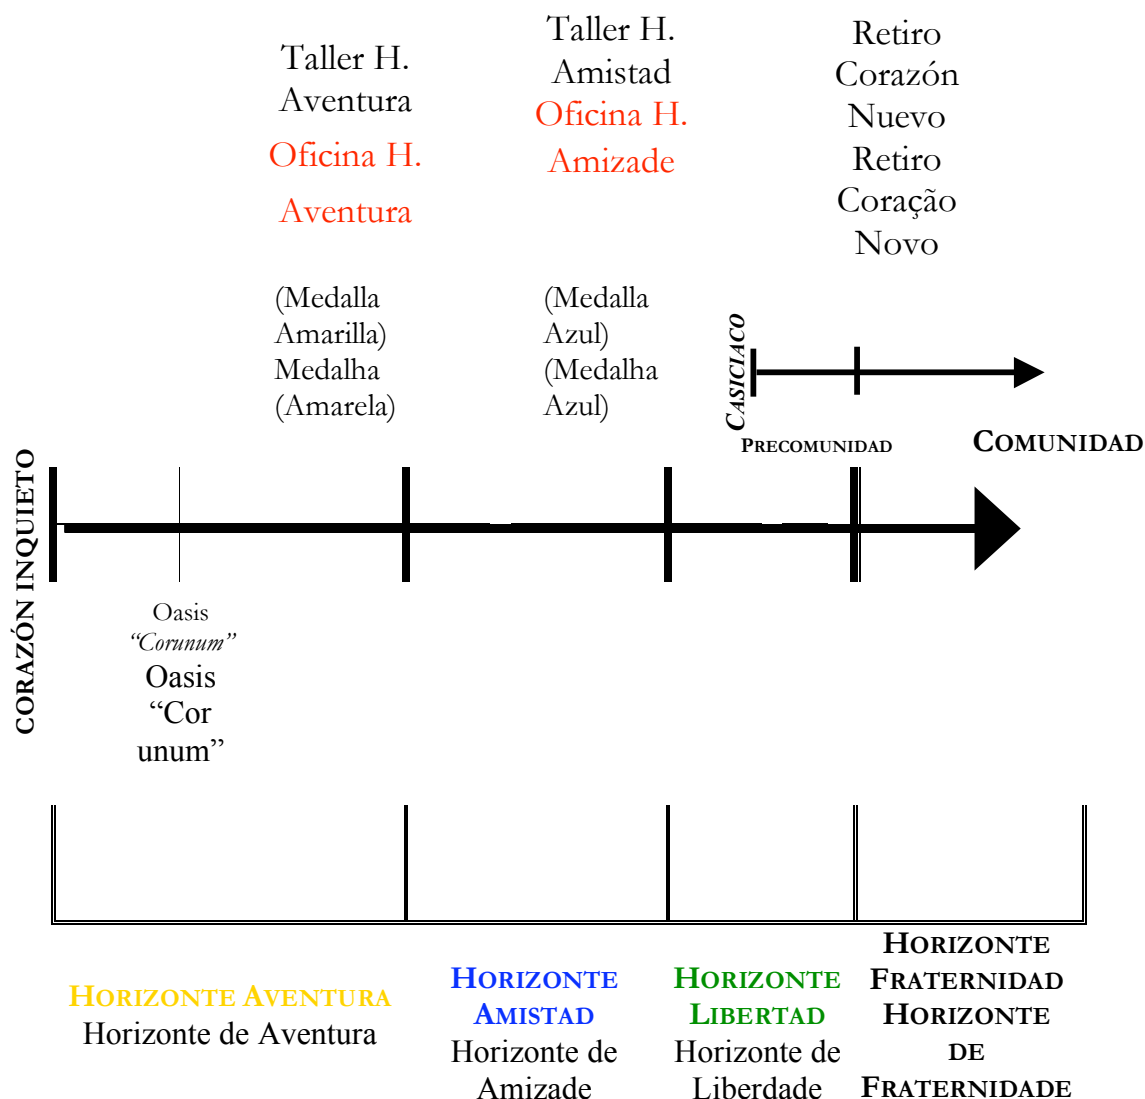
Taller H. Aventura
Oficina H. Aventura

Taller H. Amistad
Oficina H. Amizade

Retiro Corazón Nuevo
Retiro Coração Novo

(Medalla Amarilla)
Medalha (Amarela)

(Medalla Azul)
(Medalha Azul)

CASICIACO

PRECOMUNIDAD

COMUNIDAD

CORAZÓN INQUIETO

Oasis "Corunum"
Oasis "Cor unum"

HORIZONTE AVENTURA
Horizonte de Aventura

HORIZONTE AMISTAD
Horizonte de Amizade

HORIZONTE LIBERTAD
Horizonte de Liberdade

HORIZONTE FRATERNIDAD
HORIZONTE DE FRATERNIDADE